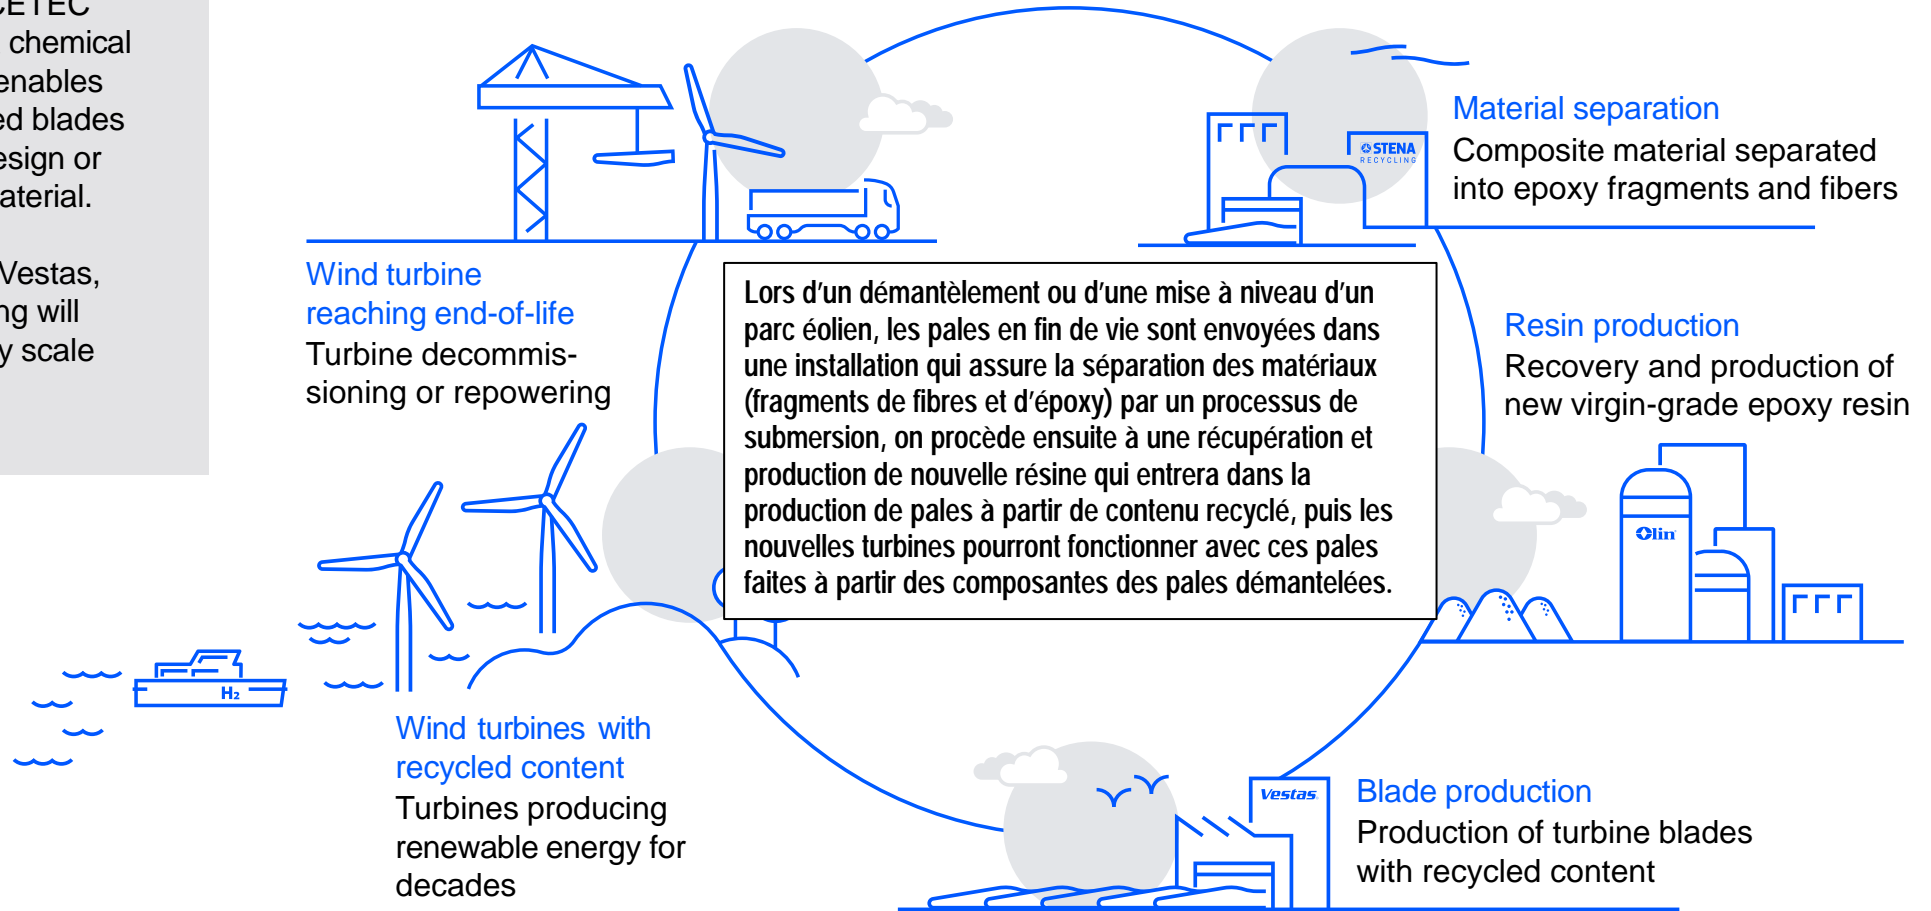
CETEC
chemical
enables
ed blades
esign or
aterial.

Vestas,
ng will
y scale

Wind turbine reaching end-of-life
Turbine decommissioning or repowering

Material separation
Composite material separated into epoxy fragments and fibers

STENA RECYCLING

Lors d'un démantèlement ou d'une mise à niveau d'un parc éolien, les pales en fin de vie sont envoyées dans une installation qui assure la séparation des matériaux (fragments de fibres et d'époxy) par un processus de submersion, on procède ensuite à une récupération et production de nouvelle résine qui entrera dans la production de pales à partir de contenu recyclé, puis les nouvelles turbines pourront fonctionner avec ces pales faites à partir des composantes des pales démantelées.

Resin production
Recovery and production of new virgin-grade epoxy resin

Olin

$H_2$

Wind turbines with recycled content
Turbines producing renewable energy for decades

Vestas

Blade production
Production of turbine blades with recycled content